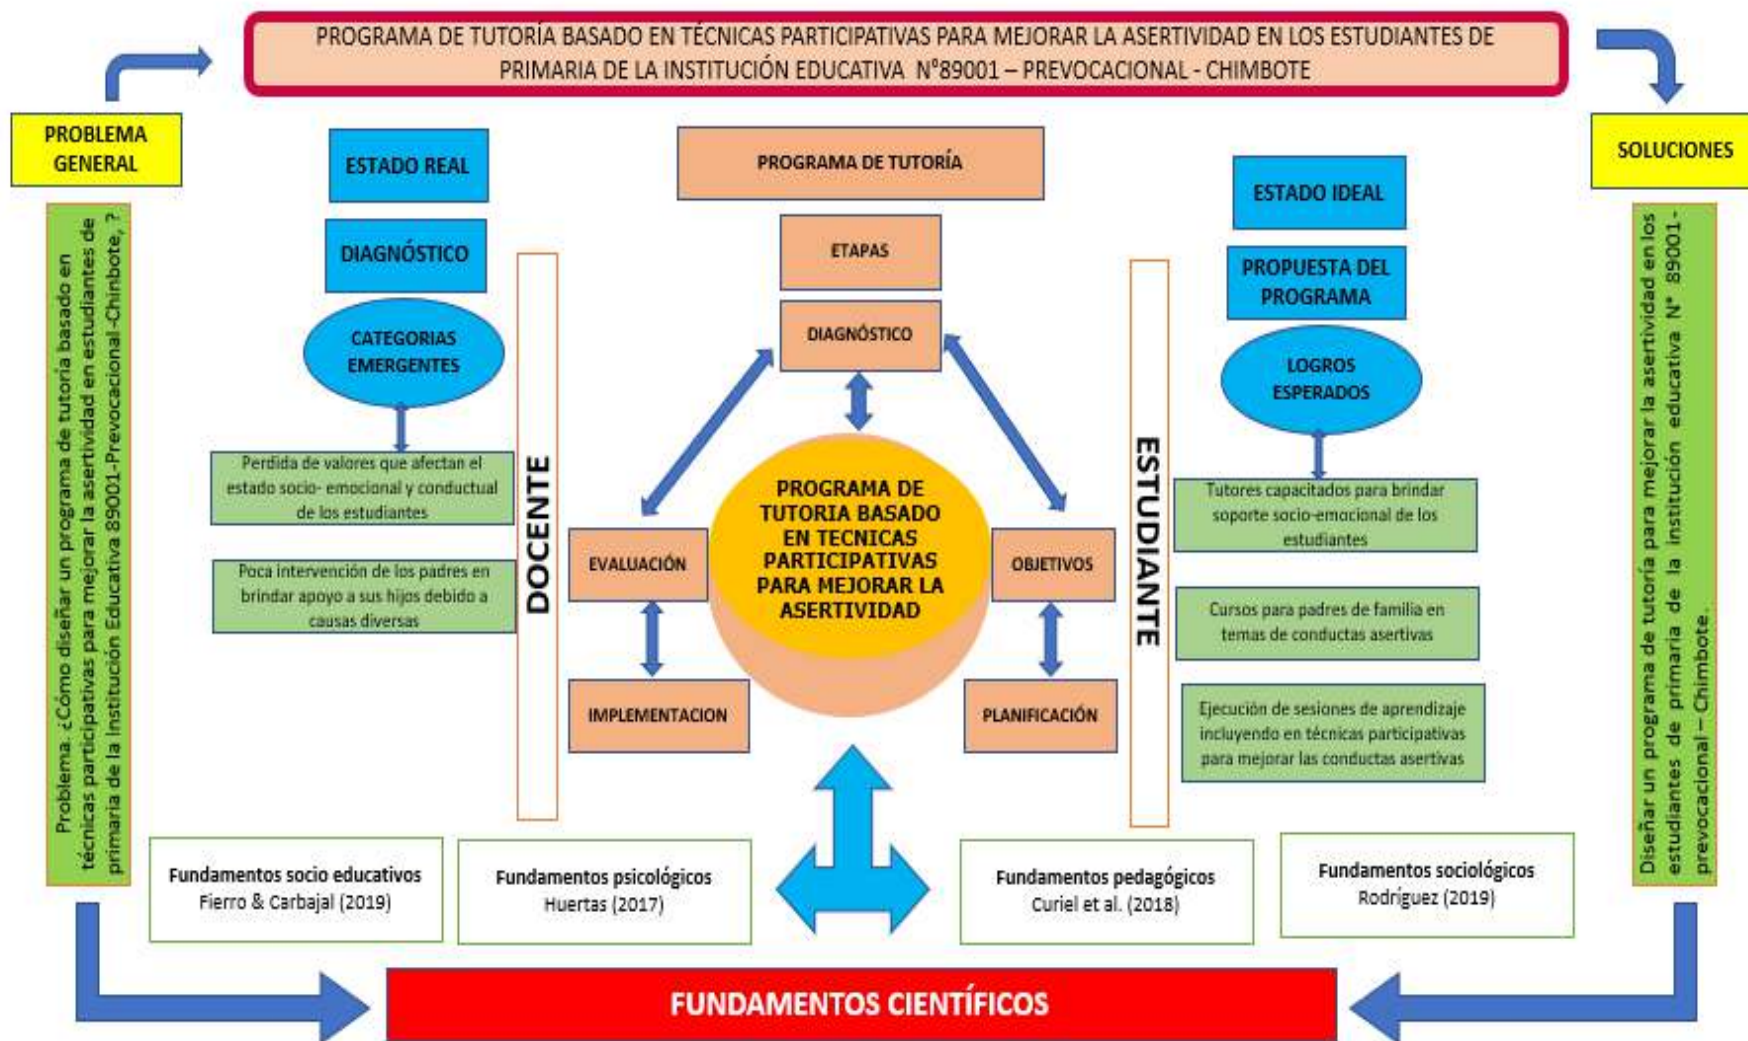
PROGRAMA DE TUTORÍA BASADO EN TÉCNICAS PARTICIPATIVAS PARA MEJORAR LA ASERTIVIDAD EN LOS ESTUDIANTES DE PRIMARIA DE LA INSTITUCIÓN EDUCATIVA N°89001 – PREVOCACIONAL - CHIMBOTE

PROBLEMA GENERAL

Problema. ¿Cómo diseñar un programa de tutoría basado en técnicas participativas para mejorar la asertividad en estudiantes de primaria de la Institución Educativa 89001-Prevocacional-Chinbote, ?

ESTADO REAL

DIAGNÓSTICO

CATEGORIAS EMERGENTES

Perdida de valores que afectan el estado socio- emocional y conductual de los estudiantes

Poca intervención de los padres en brindar apoyo a sus hijos debido a causas diversas

DOCENTE

PROGRAMA DE TUTORÍA

ETAPAS

DIAGNÓSTICO

EVALUACIÓN

PROGRAMA DE TUTORIA BASADO EN TECNICAS PARTICIPATIVAS PARA MEJORAR LA ASERTIVIDAD

OBJETIVOS

IMPLEMENTACION

PLANIFICACIÓN

ESTUDIANTE

ESTADO IDEAL

PROPUESTA DEL PROGRAMA

LOGROS ESPERADOS

Tutores capacitados para brindar soporte socio-emocional de los estudiantes

Cursos para padres de familia en temas de conductas asertivas

Ejecución de sesiones de aprendizaje incluyendo en técnicas participativas para mejorar las conductas asertivas

SOLUCIONES

Diseñar un programa de tutoría para mejorar la asertividad en los estudiantes de primaria de la institución educativa N° 89001-prevocacional – Chimbote.

Fundamentos socio educativos
Fierro & Carbajal (2019)

Fundamentos psicológicos
Huertas (2017)

Fundamentos pedagógicos
Curiel et al. (2018)

Fundamentos sociológicos
Rodríguez (2019)

FUNDAMENTOS CIENTÍFICOS